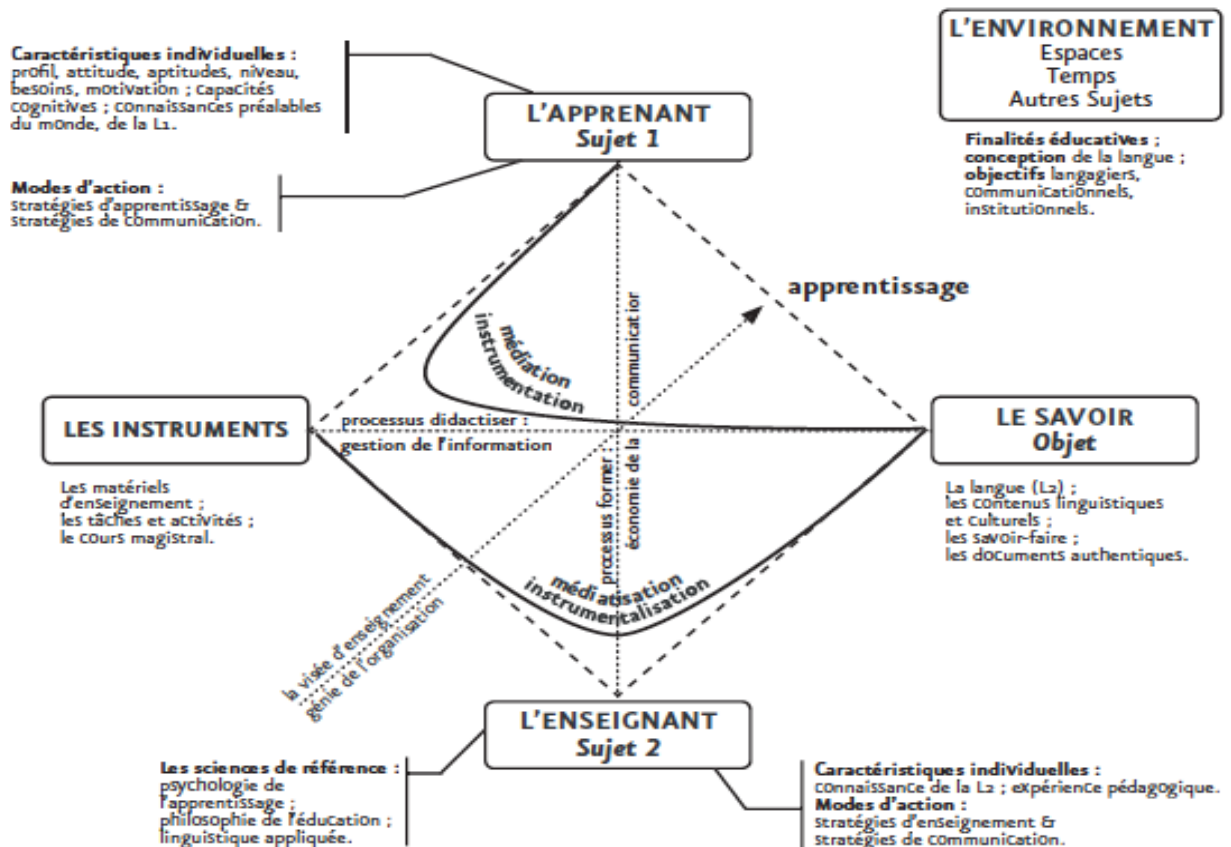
Caractéristiques individuelles : profil, attitude, aptitudes, niveau, besoins, motivation ; capacités cognitives ; connaissances préalables du monde, de la L1.

L'APPRENANT
Sujet 1

L'ENVIRONNEMENT
Espaces
Temps
Autres Sujets

Finalités éducatives ; conception de la langue ; objectifs langagiers, communicationnels, institutionnels.

Modes d'action : stratégies d'apprentissage & stratégies de communication.

apprentissage

médiation
instrumentation

communicatior

LES INSTRUMENTS

processus didactiser :
gestion de l'information

LE SAVOIR
Objet

Les matériels d'enseignement ; les tâches et activités ; le cours magistral.

processus former :
économie de la

La langue (L2) ; les contenus linguistiques et culturels ; les savoir-faire ; les documents authentiques.

médiatisation
instrumentalisation

la visée d'enseignement
génie de l'organisation

L'ENSEIGNANT
Sujet 2

Les sciences de référence : psychologie de l'apprentissage ; philosophie de l'éducation ; linguistique appliquée.

Caractéristiques individuelles : connaissance de la L2 ; expérience pédagogique.
Modes d'action : stratégies d'enseignement & stratégies de communication.